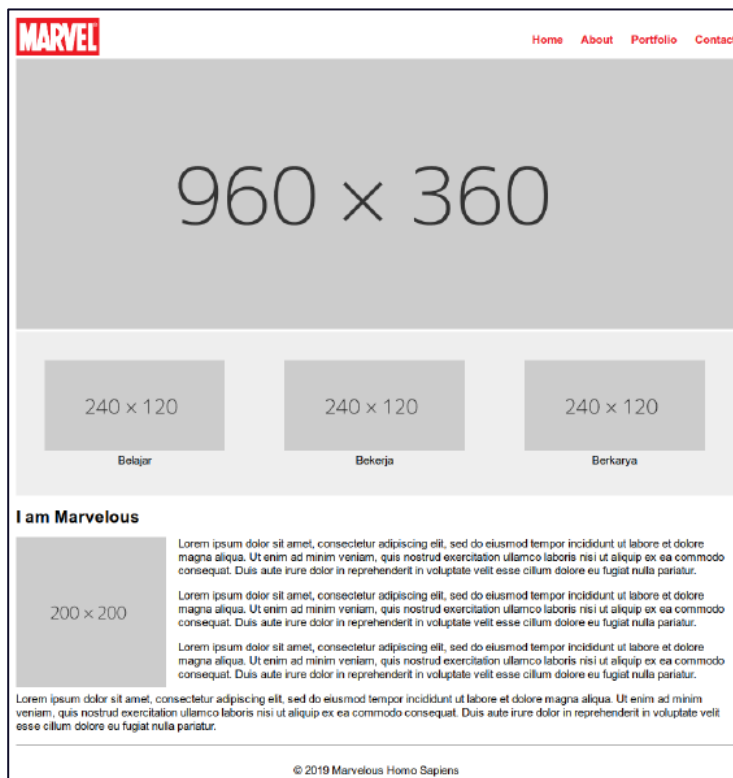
MARVEL

Home About Portfolio Contac

960 × 360

240 × 120

Belajar

240 × 120

Bekerja

240 × 120

Berkarya

I am Marvelous

200 × 200

Lorem ipsum dolor sit amet, consectetur adipiscing elit, sed do eiusmod tempor incididunt ut labore et dolore magna aliqua. Ut enim ad minim veniam, quis nostrud exercitation ullamco laboris nisi ut aliquip ex ea commodo consequat. Duis aute irure dolor in reprehenderit in voluptate velit esse cillum dolore eu fugiat nulla pariatur.

Lorem ipsum dolor sit amet, consectetur adipiscing elit, sed do eiusmod tempor incididunt ut labore et dolore magna aliqua. Ut enim ad minim veniam, quis nostrud exercitation ullamco laboris nisi ut aliquip ex ea commodo consequat. Duis aute irure dolor in reprehenderit in voluptate velit esse cillum dolore eu fugiat nulla pariatur.

Lorem ipsum dolor sit amet, consectetur adipiscing elit, sed do eiusmod tempor incididunt ut labore et dolore magna aliqua. Ut enim ad minim veniam, quis nostrud exercitation ullamco laboris nisi ut aliquip ex ea commodo consequat. Duis aute irure dolor in reprehenderit in voluptate velit esse cillum dolore eu fugiat nulla pariatur.

Lorem ipsum dolor sit amet, consectetur adipiscing elit, sed do eiusmod tempor incididunt ut labore et dolore magna aliqua. Ut enim ad minim veniam, quis nostrud exercitation ullamco laboris nisi ut aliquip ex ea commodo consequat. Duis aute irure dolor in reprehenderit in voluptate velit esse cillum dolore eu fugiat nulla pariatur.

© 2019 Marvelous Homo Sapiens